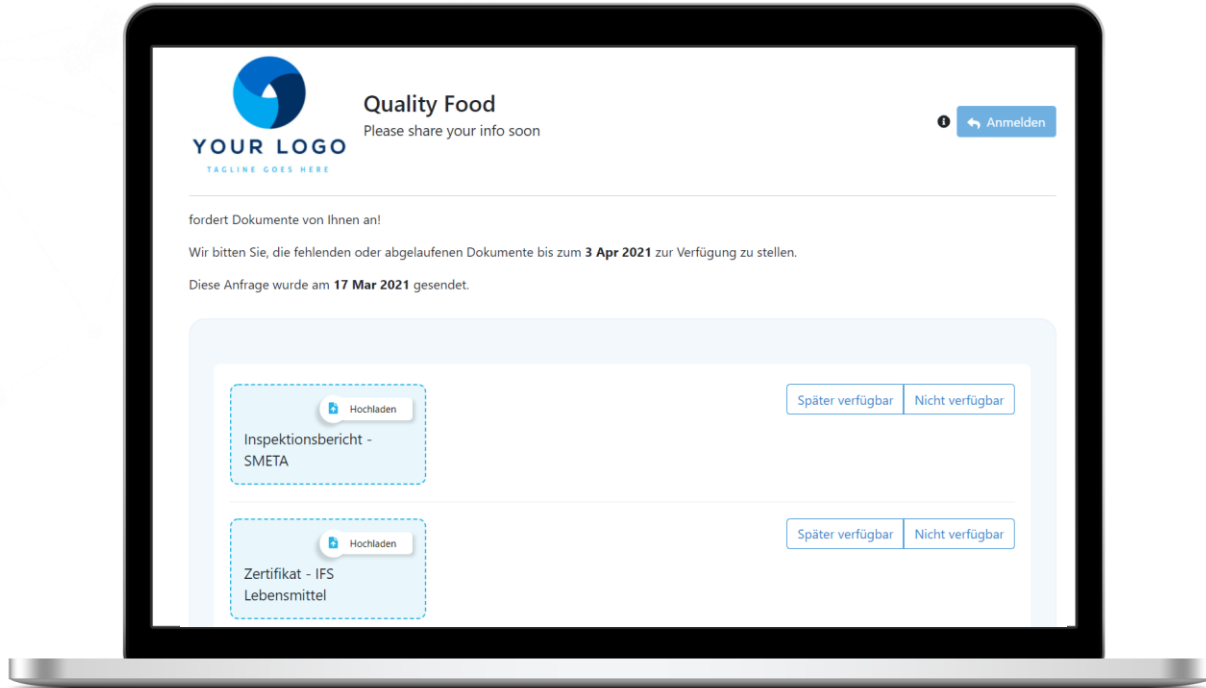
YOUR LOGO
TAGLINE GOES HERE

Quality Food
Please share your info soon

Anmelden

fordert Dokumente von Ihnen an!

Wir bitten Sie, die fehlenden oder abgelaufenen Dokumente bis zum **3 Apr 2021** zur Verfügung zu stellen.

Diese Anfrage wurde am **17 Mar 2021** gesendet.

Hochladen
Inspektionsbericht - SMETA

Später verfügbar
Nicht verfügbar

Hochladen
Zertifikat - IFS Lebensmittel

Später verfügbar
Nicht verfügbar